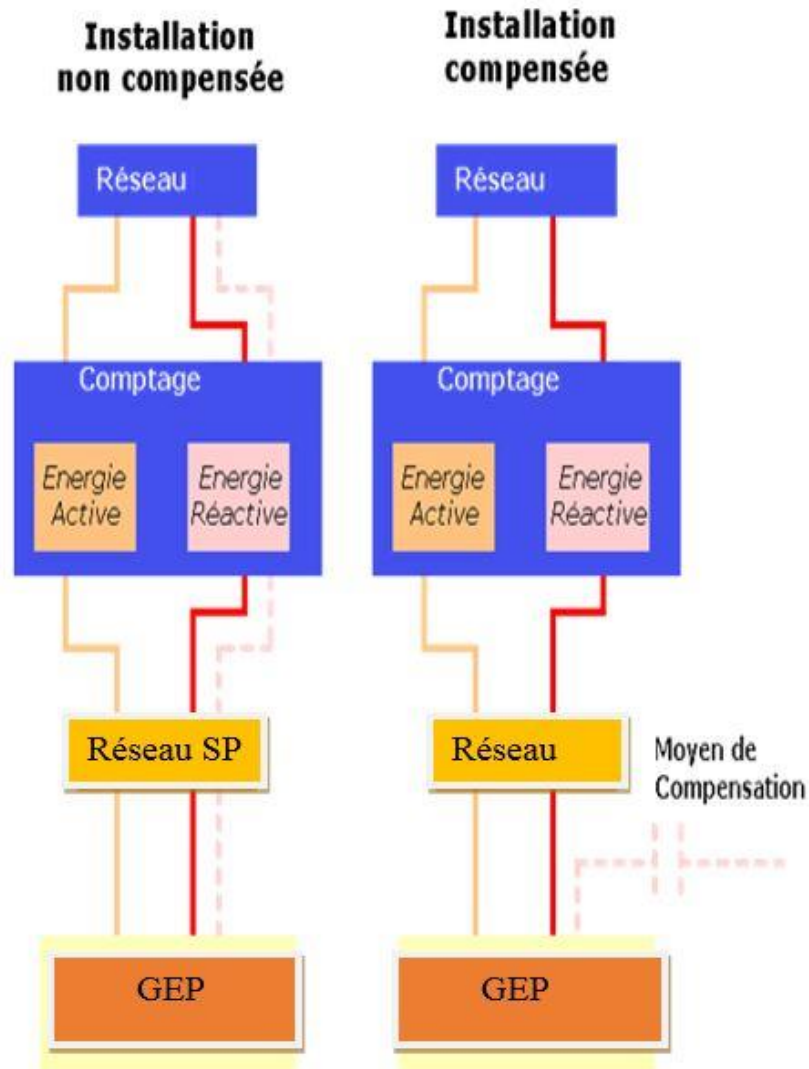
Installation non compensée

Réseau

Comptage

Energie Active

Energie Réactive

Réseau SP

GEP

Installation compensée

Réseau

Comptage

Energie Active

Energie Réactive

Réseau

Moyen de Compensation

GEP